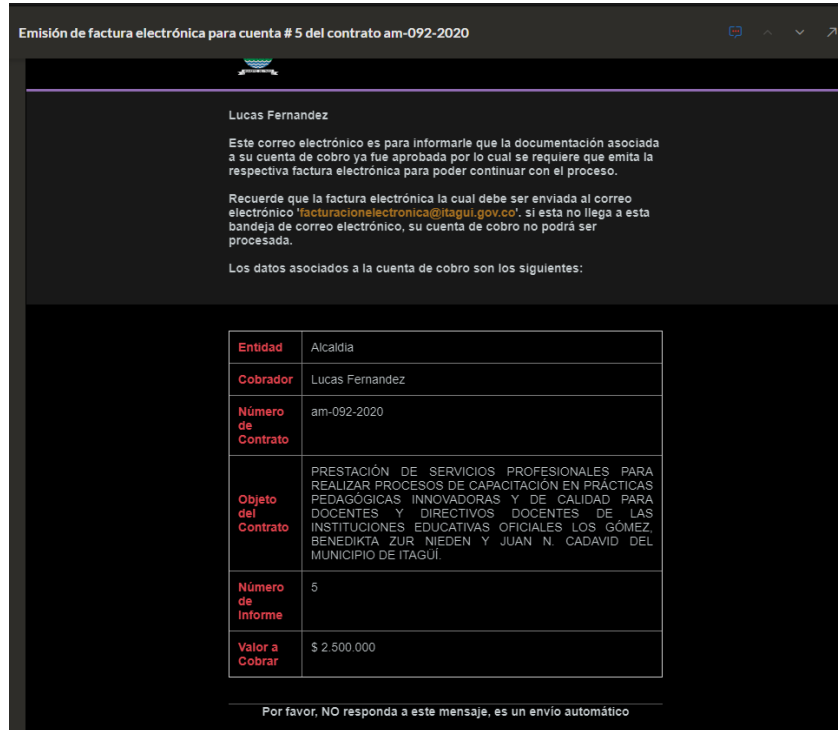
Emisión de factura electrónica para cuenta # 5 del contrato am-092-2020

Lucas Fernandez

Este correo electrónico es para informarle que la documentación asociada a su cuenta de cobro ya fue aprobada por lo cual se requiere que emita la respectiva factura electrónica para poder continuar con el proceso.

Recuerde que la factura electrónica la cual debe ser enviada al correo electrónico 'facturacionelectronica@itagui.gov.co'. si esta no llega a esta bandeja de correo electrónico, su cuenta de cobro no podrá ser procesada.

Los datos asociados a la cuenta de cobro son los siguientes:

| | |
|---|---|
| Entidad | Alcaldia |
| Cobrador | Lucas Fernandez |
| Número de Contrato | am-092-2020 |
| Objeto del Contrato | PRESTACIÓN DE SERVICIOS PROFESIONALES PARA REALIZAR PROCESOS DE CAPACITACIÓN EN PRÁCTICAS PEDAGÓGICAS INNOVADORAS Y DE CALIDAD PARA DOCENTES Y DIRECTIVOS DOCENTES DE LAS INSTITUCIONES EDUCATIVAS OFICIALES LOS GÓMEZ, BENEDIKTA ZUR NIEDEN Y JUAN N. CADAVID DEL MUNICIPIO DE ITAGÜÍ. |
| Número de Informe | 5 |
| Valor a Cobrar | $ 2.500.000 |

Por favor, NO responda a este mensaje, es un envío automático